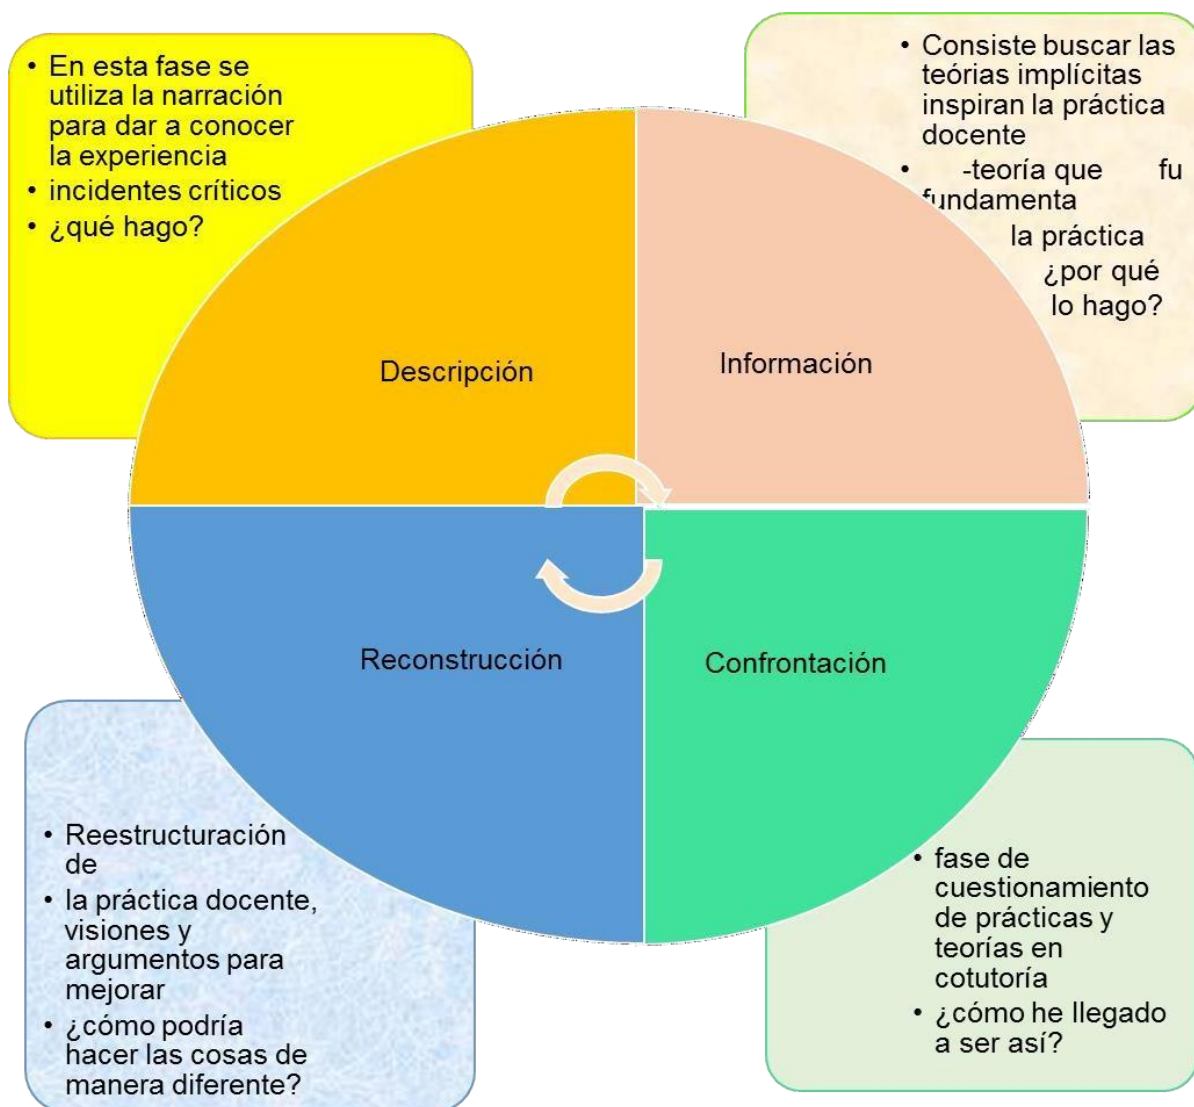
• En esta fase se utiliza la narración para dar a conocer la experiencia
• incidentes críticos
• ¿qué hago?

• Consiste buscar las teorías implícitas inspiran la práctica docente
• -teoría que fu fundamenta la práctica ¿por qué lo hago?

Descripción

Información

Reconstrucción

Confrontación

• Reestructuración de
• la práctica docente, visiones y argumentos para mejorar
• ¿cómo podría hacer las cosas de manera diferente?

• fase de cuestionamiento de prácticas y teorías en cotutoría
• ¿cómo he llegado a ser así?